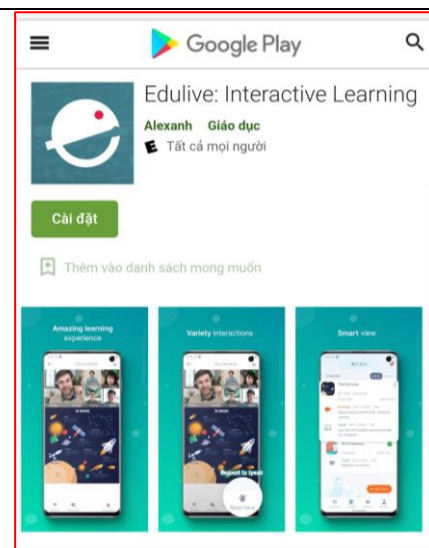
Google Play

Edulive: Interactive Learning

Alexanh Giáo dục

E Tất cả mọi người

Cài đặt

Thêm vào danh sách mong muốn

Amazing learning experience

Variety interactions

Smart view

Request to speak